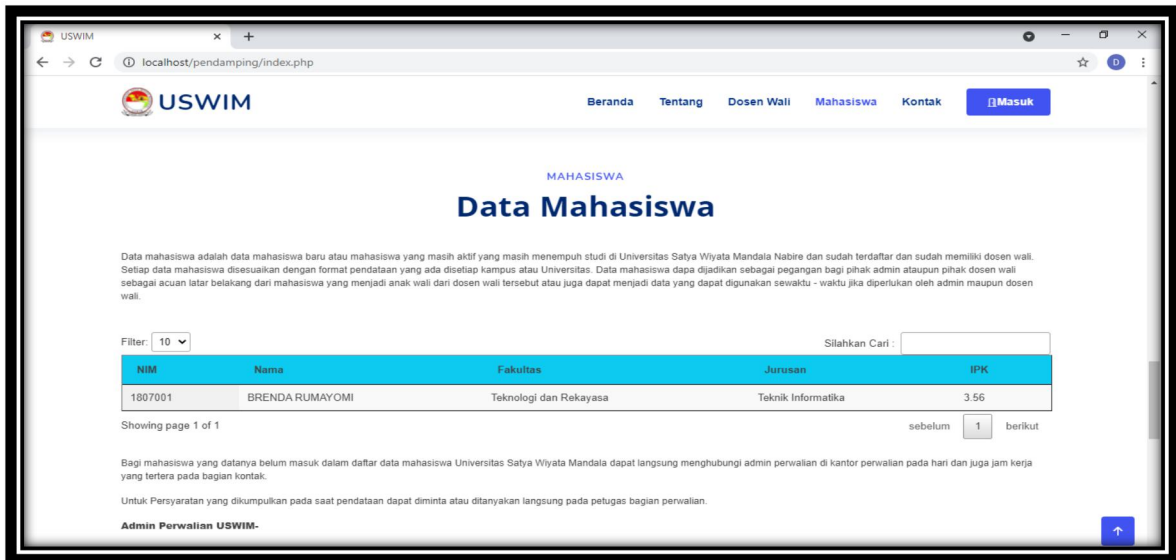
USWIM ×

localhost/pendamping/index.php

USWIM

Beranda Tentang Dosen Wali Mahasiswa Kontak Masuk

MAHASISWA

Data Mahasiswa

Data mahasiswa adalah data mahasiswa baru atau mahasiswa yang masih aktif yang masih menempuh studi di Universitas Satya Wiyata Mandala Nabire dan sudah terdaftar dan sudah memiliki dosen wali. Setiap data mahasiswa disesuaikan dengan format pendataan yang ada disetiap kampus atau Universitas. Data mahasiswa dapa dijadikan sebagai pegangan bagi pihak admin ataupun pihak dosen wali sebagai acuan latar belakang dari mahasiswa yang menjadi anak wali dari dosen wali tersebut atau juga dapat menjadi data yang dapat digunakan sewaktu - waktu jika diperlukan oleh admin maupun dosen wali.

Filter: 10

Silahkan Cari :

| NIM | Nama | Fakultas | Jurusan | IPK |
|---|---|---|---|---|
| 1807001 | BRENDA RUMAYOMI | Teknologi dan Rekayasa | Teknik Informatika | 3.56 |

Showing page 1 of 1

sebelum 1 berikut

Bagi mahasiswa yang datanya belum masuk dalam daftar data mahasiswa Universitas Satya Wiyata Mandala dapat langsung menghubungi admin perwalian di kantor perwalian pada hari dan juga jam kerja yang tertera pada bagian kontak.

Untuk Persyaratan yang dikumpulkan pada saat pendataan dapat diminta atau ditanyakan langsung pada petugas bagian perwalian.

Admin Perwalian USWIM-